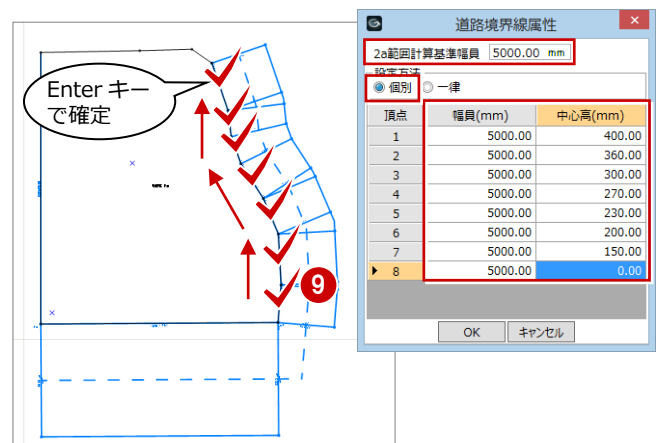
Enter キーで確定

9

道路境界線属性

2a範囲計算基準幅員 5000.00 mm

設定方法

◉ 個別 ○ 一律

| 頂点 | 幅員(mm) | 中心高(mm) |
|---|---|---|
| 1 | 5000.00 | 400.00 |
| 2 | 5000.00 | 360.00 |
| 3 | 5000.00 | 300.00 |
| 4 | 5000.00 | 270.00 |
| 5 | 5000.00 | 230.00 |
| 6 | 5000.00 | 200.00 |
| 7 | 5000.00 | 150.00 |
| 8 | 5000.00 | 0.00 |

OK キャンセル